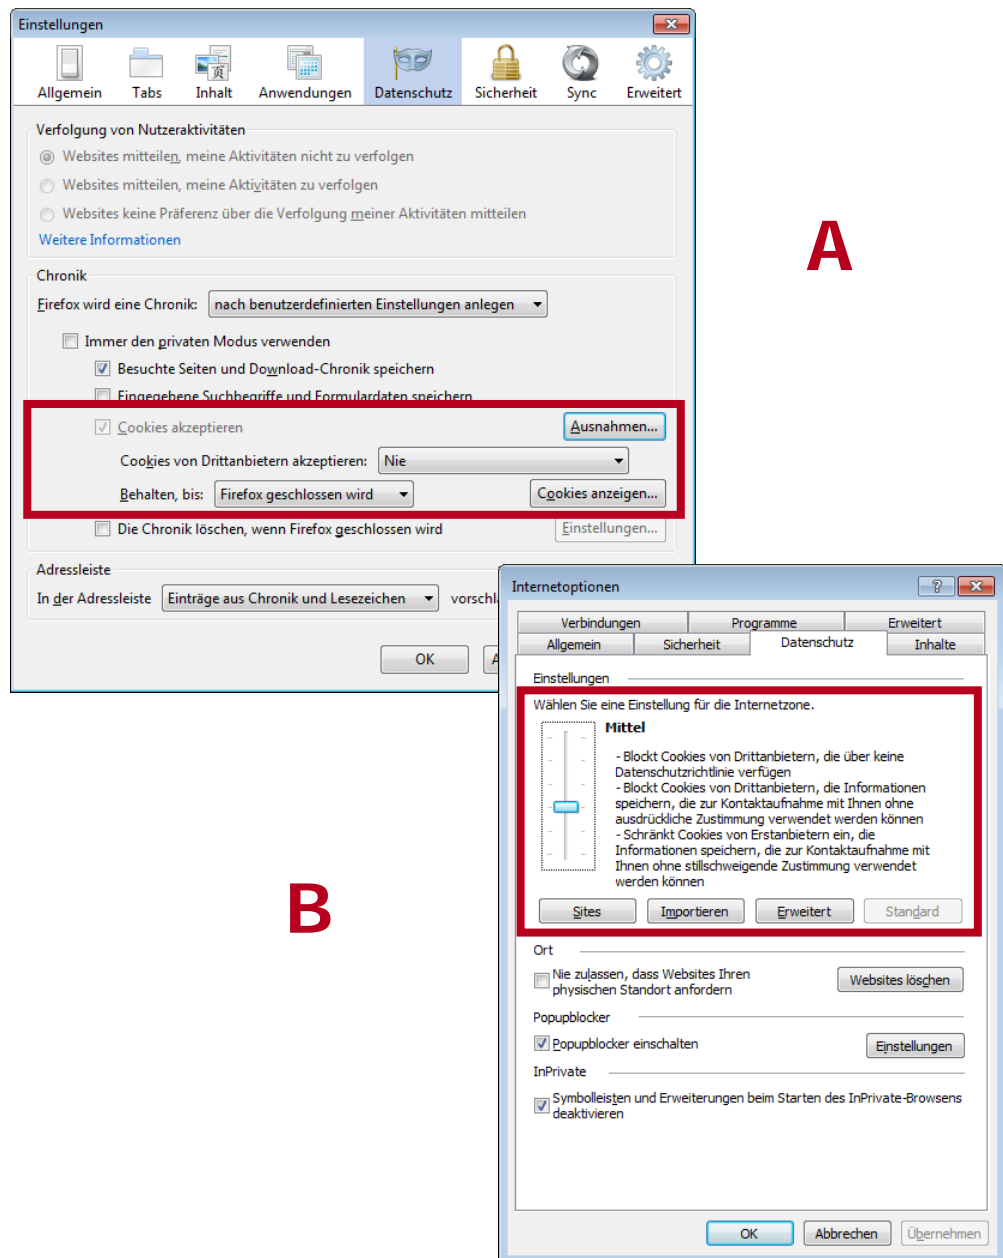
Einstellungen

Allgemein Tabs Inhalt Anwendungen Datenschutz Sicherheit Sync Erweitert

Verfolgung von Nutzeraktivitäten

Websites mitteilen, meine Aktivitäten nicht zu verfolgen

Websites mitteilen, meine Aktivitäten zu verfolgen

Websites keine Präferenz über die Verfolgung meiner Aktivitäten mitteilen

Weitere Informationen

Chronik

Firefox wird eine Chronik: nach benutzerdefinierten Einstellungen anlegen

Immer den privaten Modus verwenden

Besuchte Seiten und Download-Chronik speichern

Eingegebene Suchbegriffe und Formulardaten speichern

Cookies akzeptieren

Ausnahmen...

Cookies von Drittanbietern akzeptieren: Nie

Behalten, bis: Firefox geschlossen wird

Cookies anzeigen...

Die Chronik löschen, wenn Firefox geschlossen wird

Einstellungen...

Adressleiste

In der Adressleiste Einträge aus Chronik und Lesezeichen vorschl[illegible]

OK A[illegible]

A

B

Internetoptionen

Verbindungen Programme Erweitert
Allgemein Sicherheit Datenschutz Inhalte

Einstellungen

Wählen Sie eine Einstellung für die Internetzone.

Mittel

- Blockt Cookies von Drittanbietern, die über keine Datenschutzrichtlinie verfügen
- Blockt Cookies von Drittanbietern, die Informationen speichern, die zur Kontaktaufnahme mit Ihnen ohne ausdrückliche Zustimmung verwendet werden können
- Schränkt Cookies von Erstanbietern ein, die Informationen speichern, die zur Kontaktaufnahme mit Ihnen ohne stillschweigende Zustimmung verwendet werden können

Sites Importieren Erweitert Standard

Ort

Nie zulassen, dass Websites Ihren physischen Standort anfordern

Websites löschen

Popupblocker

Popupblocker einschalten

Einstellungen

InPrivate

Symbolleisten und Erweiterungen beim Starten des InPrivate-Browsens deaktivieren

OK Abbrechen Übernehmen